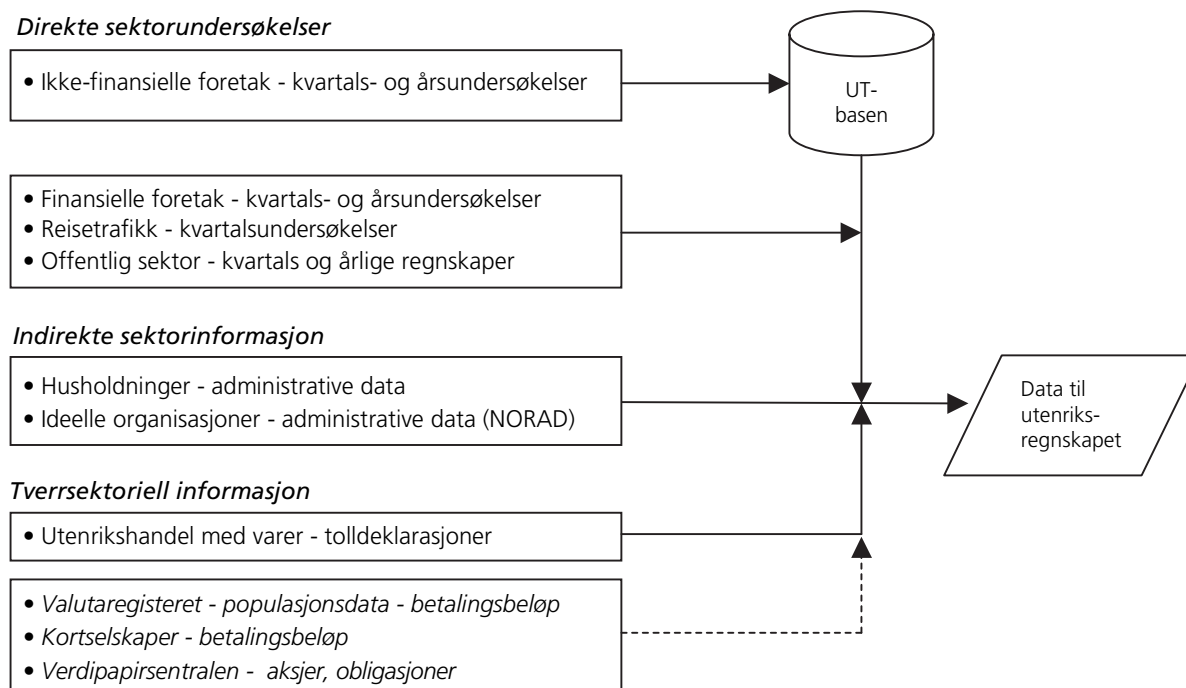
Direkte sektorundersøkelser

• Ikke-finansielle foretak - kvartals- og årsundersøkelser

UT-basen

• Finansielle foretak - kvartals- og årsundersøkelser
• Reisetrafikk - kvartalsundersøkelser
• Offentlig sektor - kvartals og årlige regnskaper

Indirekte sektorinformasjon

• Husholdninger - administrative data
• Ideelle organisasjoner - administrative data (NORAD)

Data til utenriks-regnskapet

Tverrsektoriell informasjon

• Utenrikshandel med varer - tolldeklarasjoner

• Valutaregisteret - populasjonsdata - betalingsbeløp
• Kortselskaper - betalingsbeløp
• Verdipapirsentralen - aksjer, obligasjoner